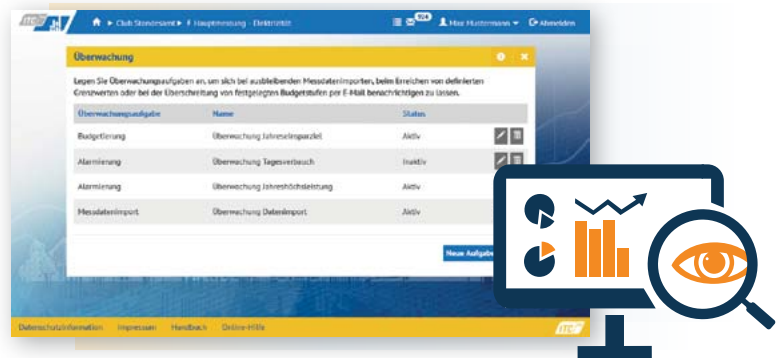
Club Stondesant ▸ Hauptmessung · Elektrizität

Max Mustermann ▾ Abmelden

Überwachung

Legen Sie Überwachungsaufgaben an, um sich bei ausbleibenden Messdatenimporten, beim Erreichen von definierten Grenzwerten oder bei der Überschreitung von festgelegten Budgetstufen per E-Mail benachrichtigen zu lassen.

| Überwachungsaufgabe | Name | Status |
|---|---|---|
| Budgetierung | Überwachung Jahreseinsparziel | Aktiv |
| Alarmierung | Überwachung Tagesverbrauch | Inaktiv |
| Alarmierung | Überwachung Jahreshöchstleistung | Aktiv |
| Messdatenimport | Überwachung Datenimport | Aktiv |

Neue Aufgab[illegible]

Datenschutzinformation Impressum Handbuch Online-Hilfe